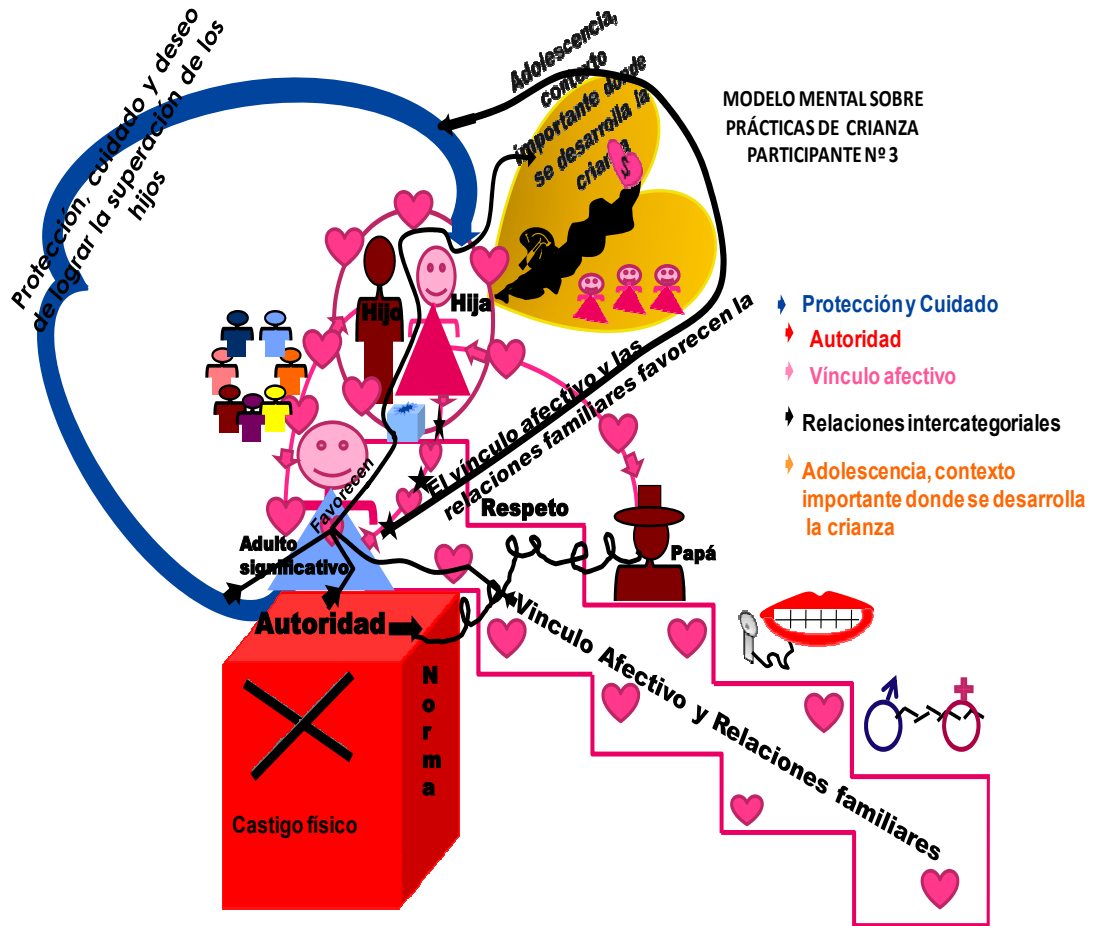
MODELO MENTAL SOBRE PRÁCTICAS DE CRIANZA PARTICIPANTE Nº 3

Protección, cuidado y deseo de lograr la superación de los hijos

Adolescencia, contexto importante donde se desarrolla la crianza

Hijo

Hija

El vínculo afectivo y las relaciones familiares favorecen la

Favorecen

Adulto significativo

Respeto

Papá

Autoridad

Norma

Castigo físico

Vínculo Afectivo y Relaciones familiares

Protección y Cuidado
Autoridad
Vínculo afectivo
Relaciones intercategoriales
Adolescencia, contexto importante donde se desarrolla la crianza